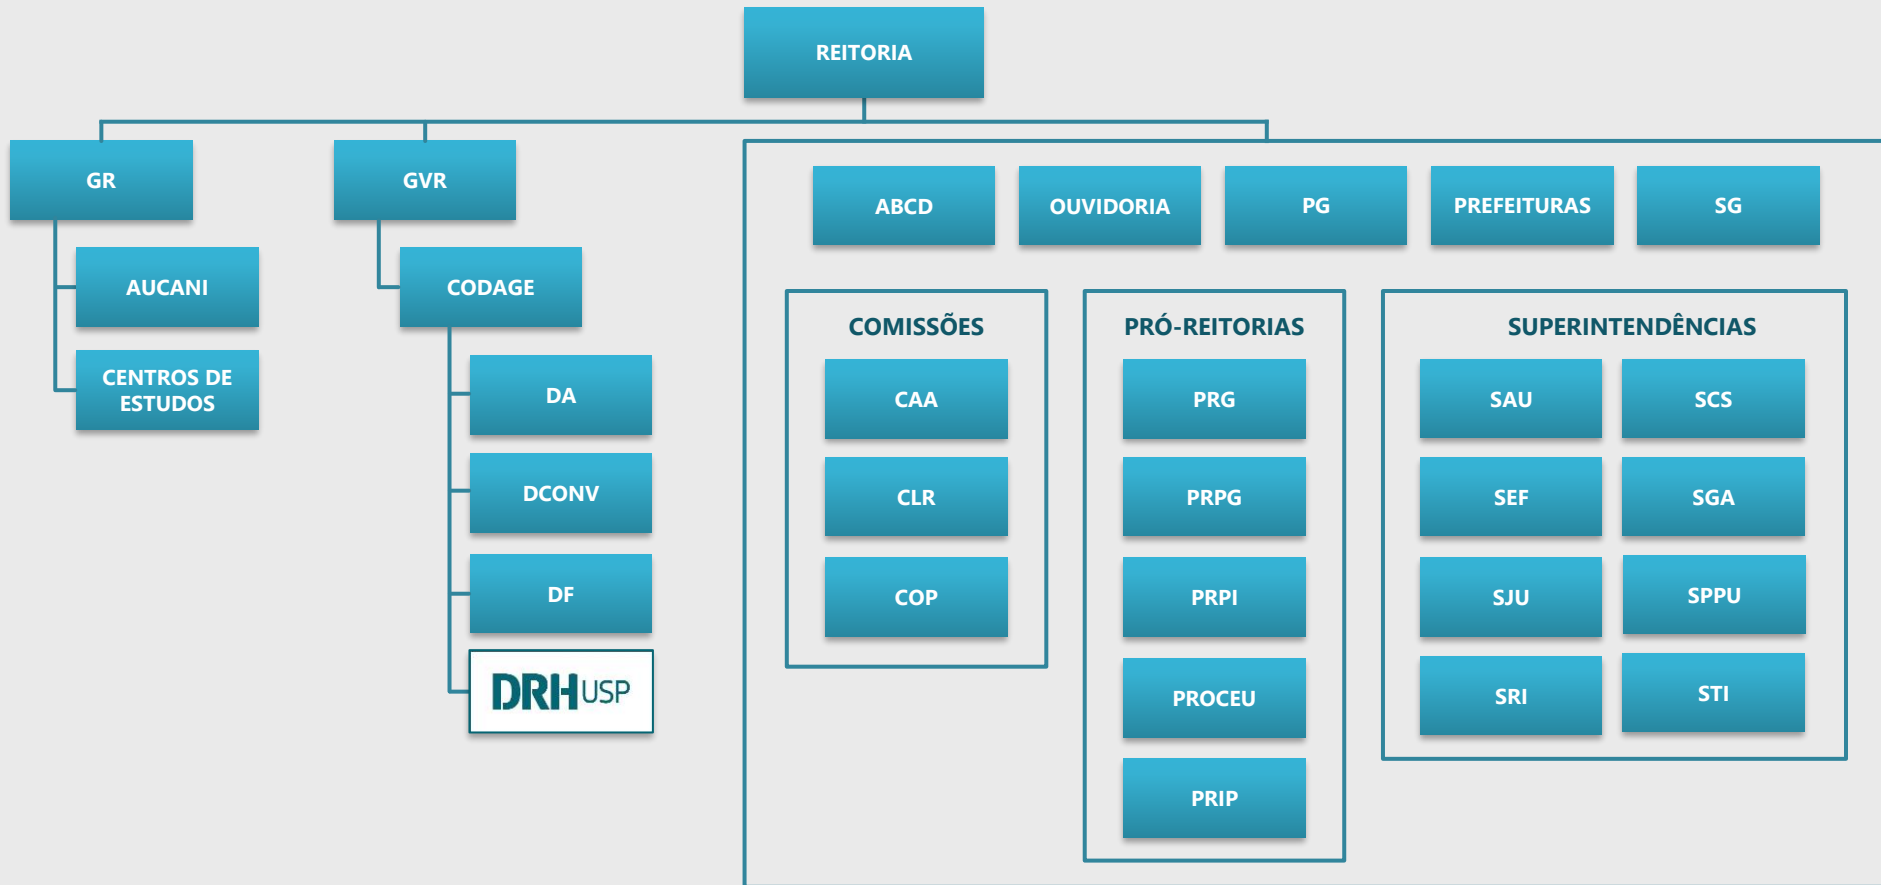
REITORIA

GR

AUCANI

CENTROS DE ESTUDOS

GVR

CODAGE

DA

DCONV

DF

DRHUSP

ABCD

OUVIDORIA

PG

PREFEITURAS

SG

COMISSÕES

CAA

CLR

COP

PRÓ-REITORIAS

PRG

PRPG

PRPI

PROCEU

PRIP

SUPERINTENDÊNCIAS

SAU

SCS

SEF

SGA

SJU

SPPU

SRI

STI